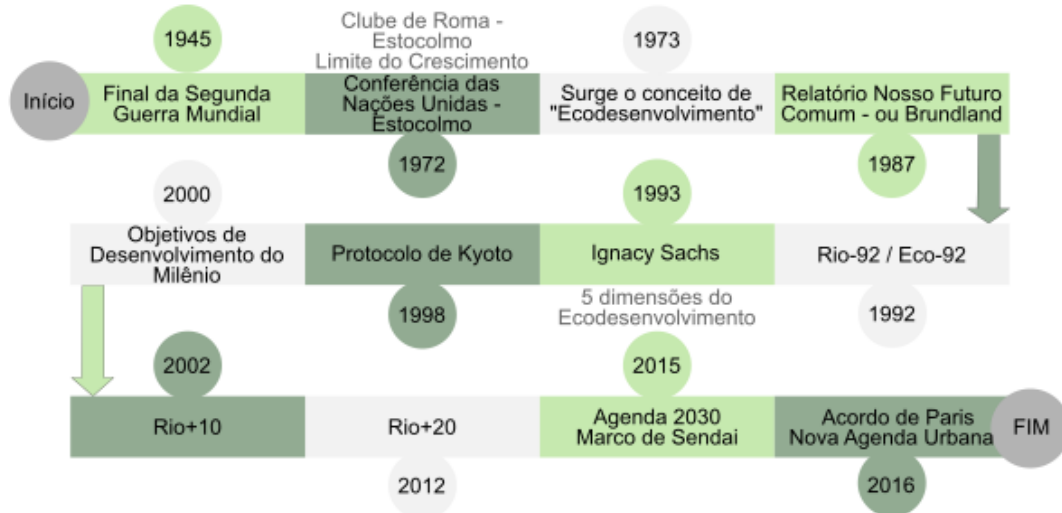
Início

1945
Final da Segunda Guerra Mundial

Clube de Roma - Estocolmo
Limite do Crescimento
Conferência das Nações Unidas - Estocolmo
1972

1973
Surge o conceito de "Ecodesenvolvimento"

Relatório Nosso Futuro Comum - ou Brundland
1987

Rio-92 / Eco-92
1992

1993
Ignacy Sachs
5 dimensões do Ecodesenvolvimento

Protocolo de Kyoto
1998

2000
Objetivos de Desenvolvimento do Milênio

2002
Rio+10

Rio+20
2012

2015
Agenda 2030
Marco de Sendai

Acordo de Paris
Nova Agenda Urbana
2016

FIM